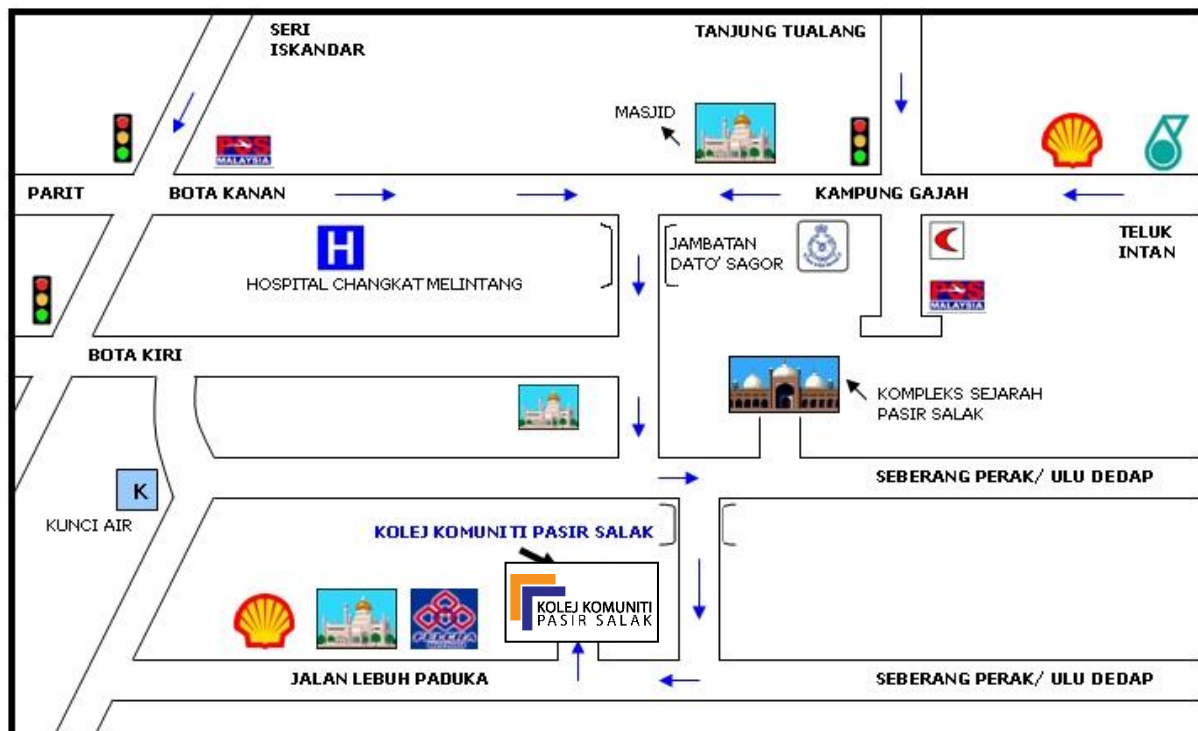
SERI ISKANDAR

TANJUNG TUALANG

MASJID

MALAYSIA

PARIT

BOTA KANAN

KAMPUNG GAJAH

TELUK INTAN

H

HOSPITAL CHANGKAT MELINTANG

JAMBATAN DATO' SAGOR

MALAYSIA

BOTA KIRI

KOMPLEKS SEJARAH PASIR SALAK

SEBERANG PERAK/ ULU DEDAP

K

KUNCI AIR

KOLEJ KOMUNITI PASIR SALAK

FELCRA

KOLEJ KOMUNITI PASIR SALAK

JALAN LEBUH PADUKA

SEBERANG PERAK/ ULU DEDAP